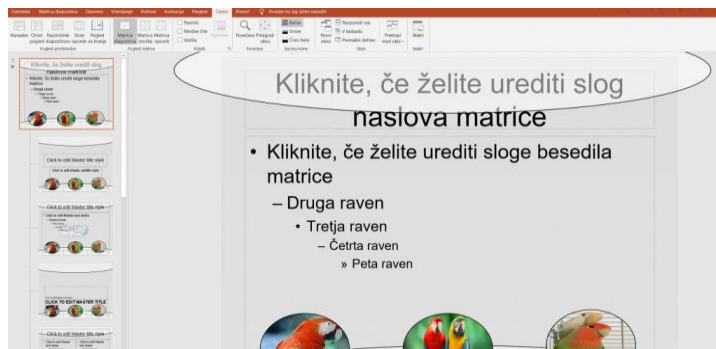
Datoteka Matrica diapozitivov Osnovno Vstavljanje Prehodi Animacije Pregled Ogled Pomoč Povejte mi, kaj želite narediti

Navaden Oris Razvrstilnik Stran Pogled pogled diapozitivov opomb za branje
Pogledi predstavitve

Matrica Matrica Matrica diapozitivov izročka opomb
Pogledi matrice

Ravnilo Mrežne črte Vodila
Pokaži

Opombe

Povečava Prilagodi oknu
Povečava

Barva Sivine Črno-belo
Barva/sivine

Novo okno
Razporedi vse V kaskadi Premakni delitev
Okno

Preklopi med okni
Makri
Makri

Kliknite, če želite urediti slog naslova matrice
Kliknite, če želite urediti sloge besedila matrice
Druga raven
Tretja raven
Peta raven

Click to edit Master title style

Click to edit Master title style

CLICK TO EDIT MASTER TITLE

Click to edit Master title style

Kliknite, če želite urediti slog naslova matrice

• Kliknite, če želite urediti sloge besedila matrice
– Druga raven
• Tretja raven
– Četrta raven
» Peta raven